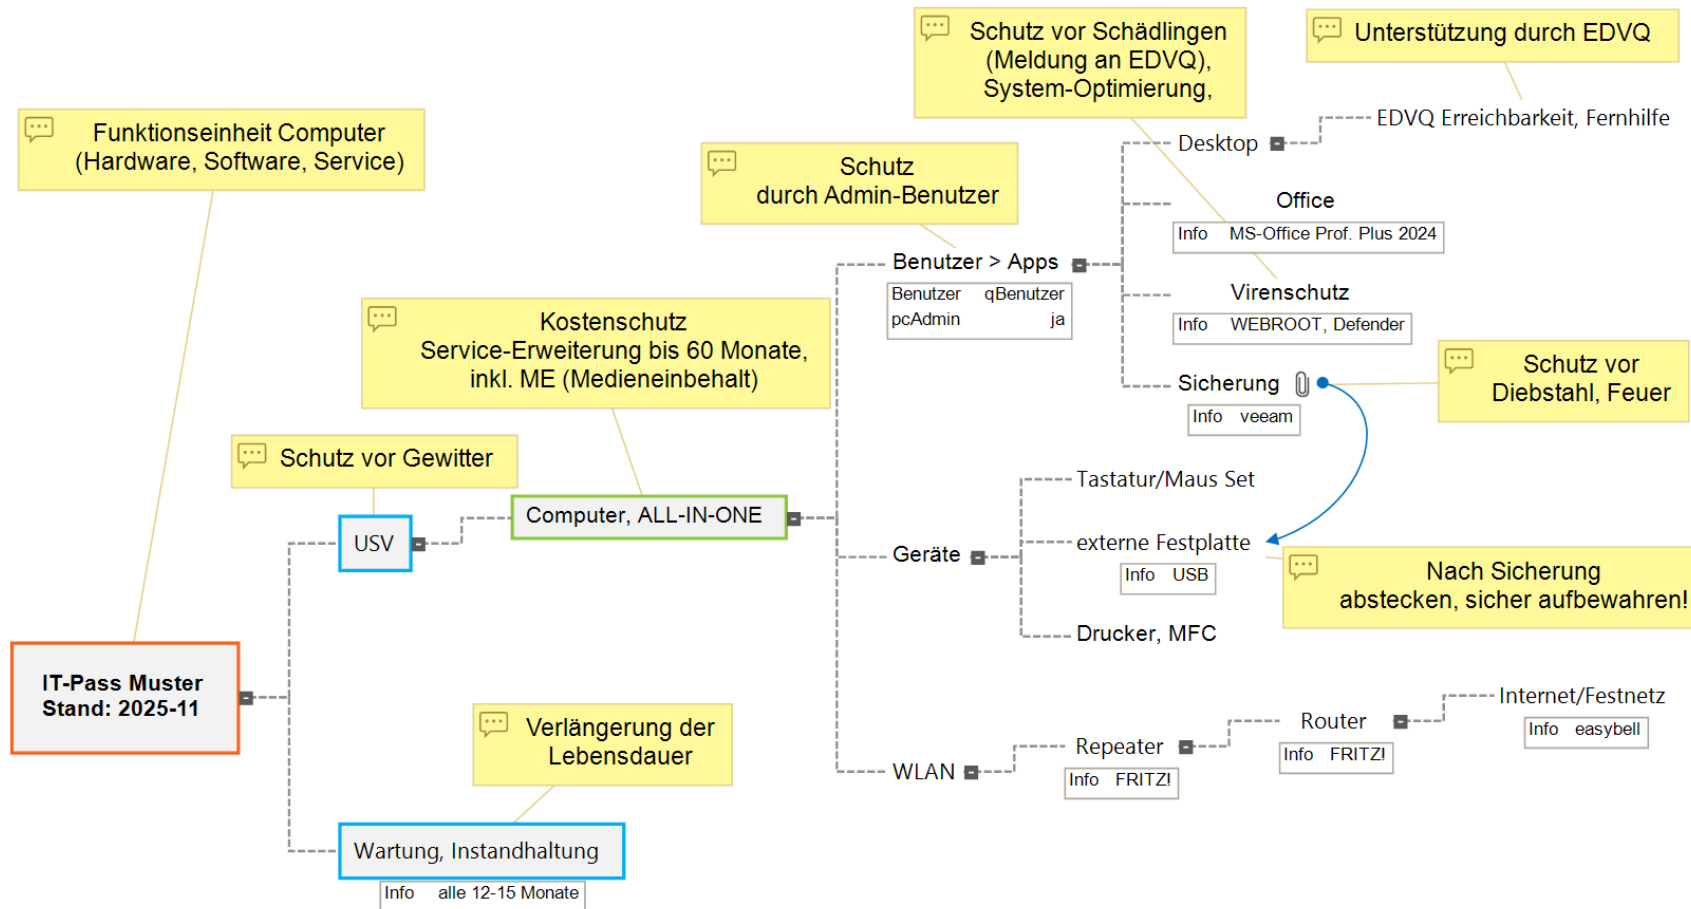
Schutz vor Schädlingen (Meldung an EDVQ), System-Optimierung,

Unterstützung durch EDVQ

Funktionseinheit Computer (Hardware, Software, Service)

EDVQ Erreichbarkeit, Fernhilfe

Desktop

Schutz durch Admin-Benutzer

Office

| Info | MS-Office Prof. Plus 2024 |
|---|---|

Benutzer > Apps

| Benutzer | qBenutzer |
|---|---|
| pcAdmin | ja |

Virenschutz

| Info | WEBROOT, Defender |
|---|---|

Kostenschutz Service-Erweiterung bis 60 Monate, inkl. ME (Medieneinbehalt)

Sicherung

| Info | veeam |
|---|---|

Schutz vor Diebstahl, Feuer

Schutz vor Gewitter

Tastatur/Maus Set

Computer, ALL-IN-ONE

USV

externe Festplatte

| Info | USB |
|---|---|

Geräte

Nach Sicherung abstecken, sicher aufbewahren!

Drucker, MFC

IT-Pass Muster Stand: 2025-11

Internet/Festnetz

| Info | easybell |
|---|---|

Router

| Info | FRITZ! |
|---|---|

Verlängerung der Lebensdauer

Repeater

| Info | FRITZ! |
|---|---|

WLAN

Wartung, Instandhaltung

| Info | alle 12-15 Monate |
|---|---|